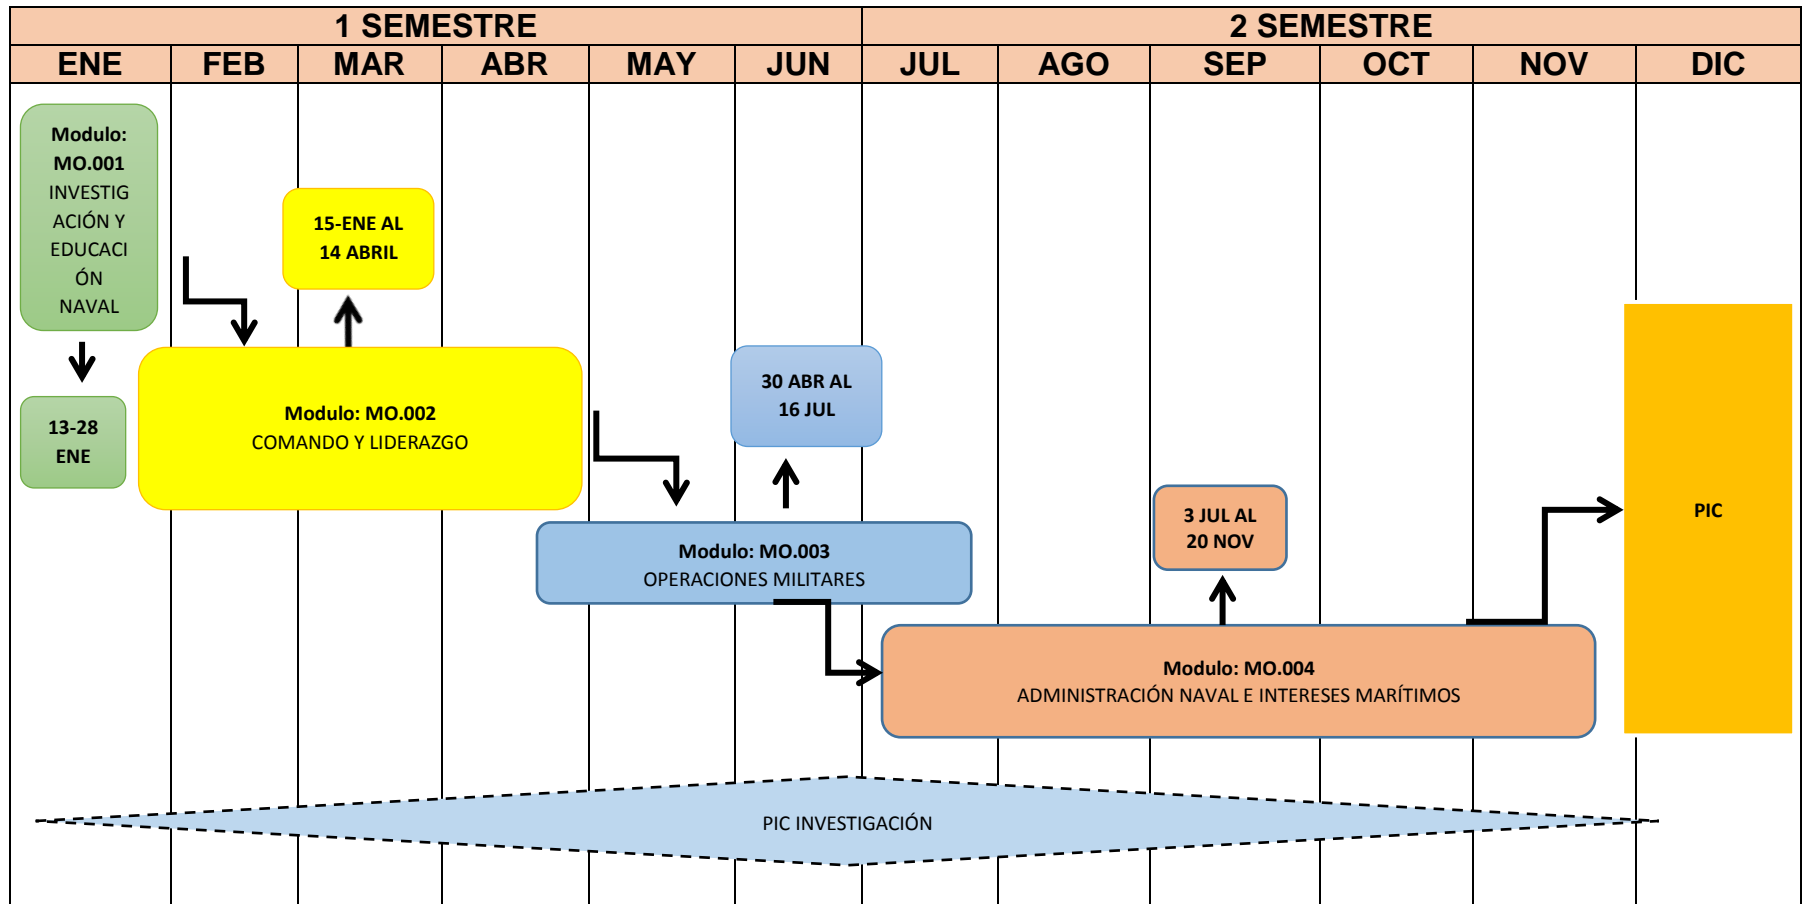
| 1 SEMESTRE | | | | | | 2 SEMESTRE | | | | | |
|---|---|---|---|---|---|---|---|---|---|---|---|
| ENE | FEB | MAR | ABR | MAY | JUN | JUL | AGO | SEP | OCT | NOV | DIC |

Modulo: MO.001 INVESTIGACIÓN Y EDUCACIÓN NAVAL

13-28 ENE

15-ENE AL 14 ABRIL

Modulo: MO.002
COMANDO Y LIDERAZGO

30 ABR AL 16 JUL

Modulo: MO.003
OPERACIONES MILITARES

3 JUL AL 20 NOV

Modulo: MO.004
ADMINISTRACIÓN NAVAL E INTERESES MARÍTIMOS

PIC

PIC INVESTIGACIÓN